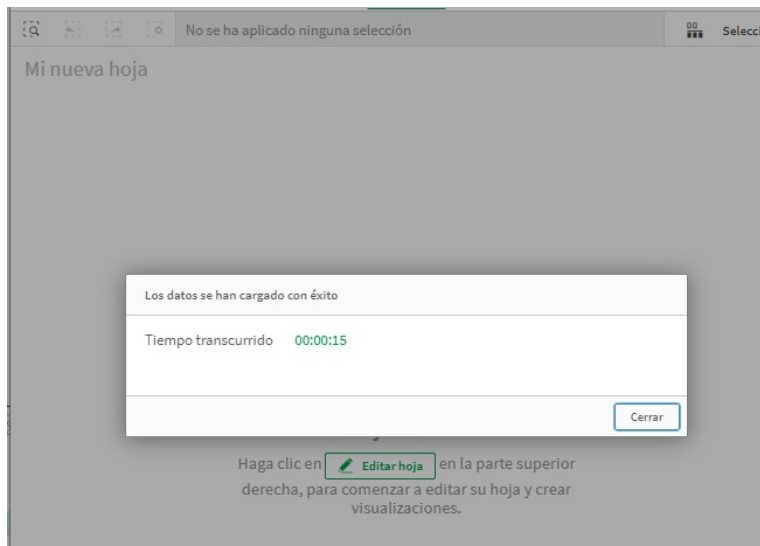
No se ha aplicado ninguna selección

Selecci

Mi nueva hoja

Los datos se han cargado con éxito

Tiempo transcurrido 00:00:15

Cerrar

Haga clic en Editar hoja en la parte superior derecha, para comenzar a editar su hoja y crear visualizaciones.